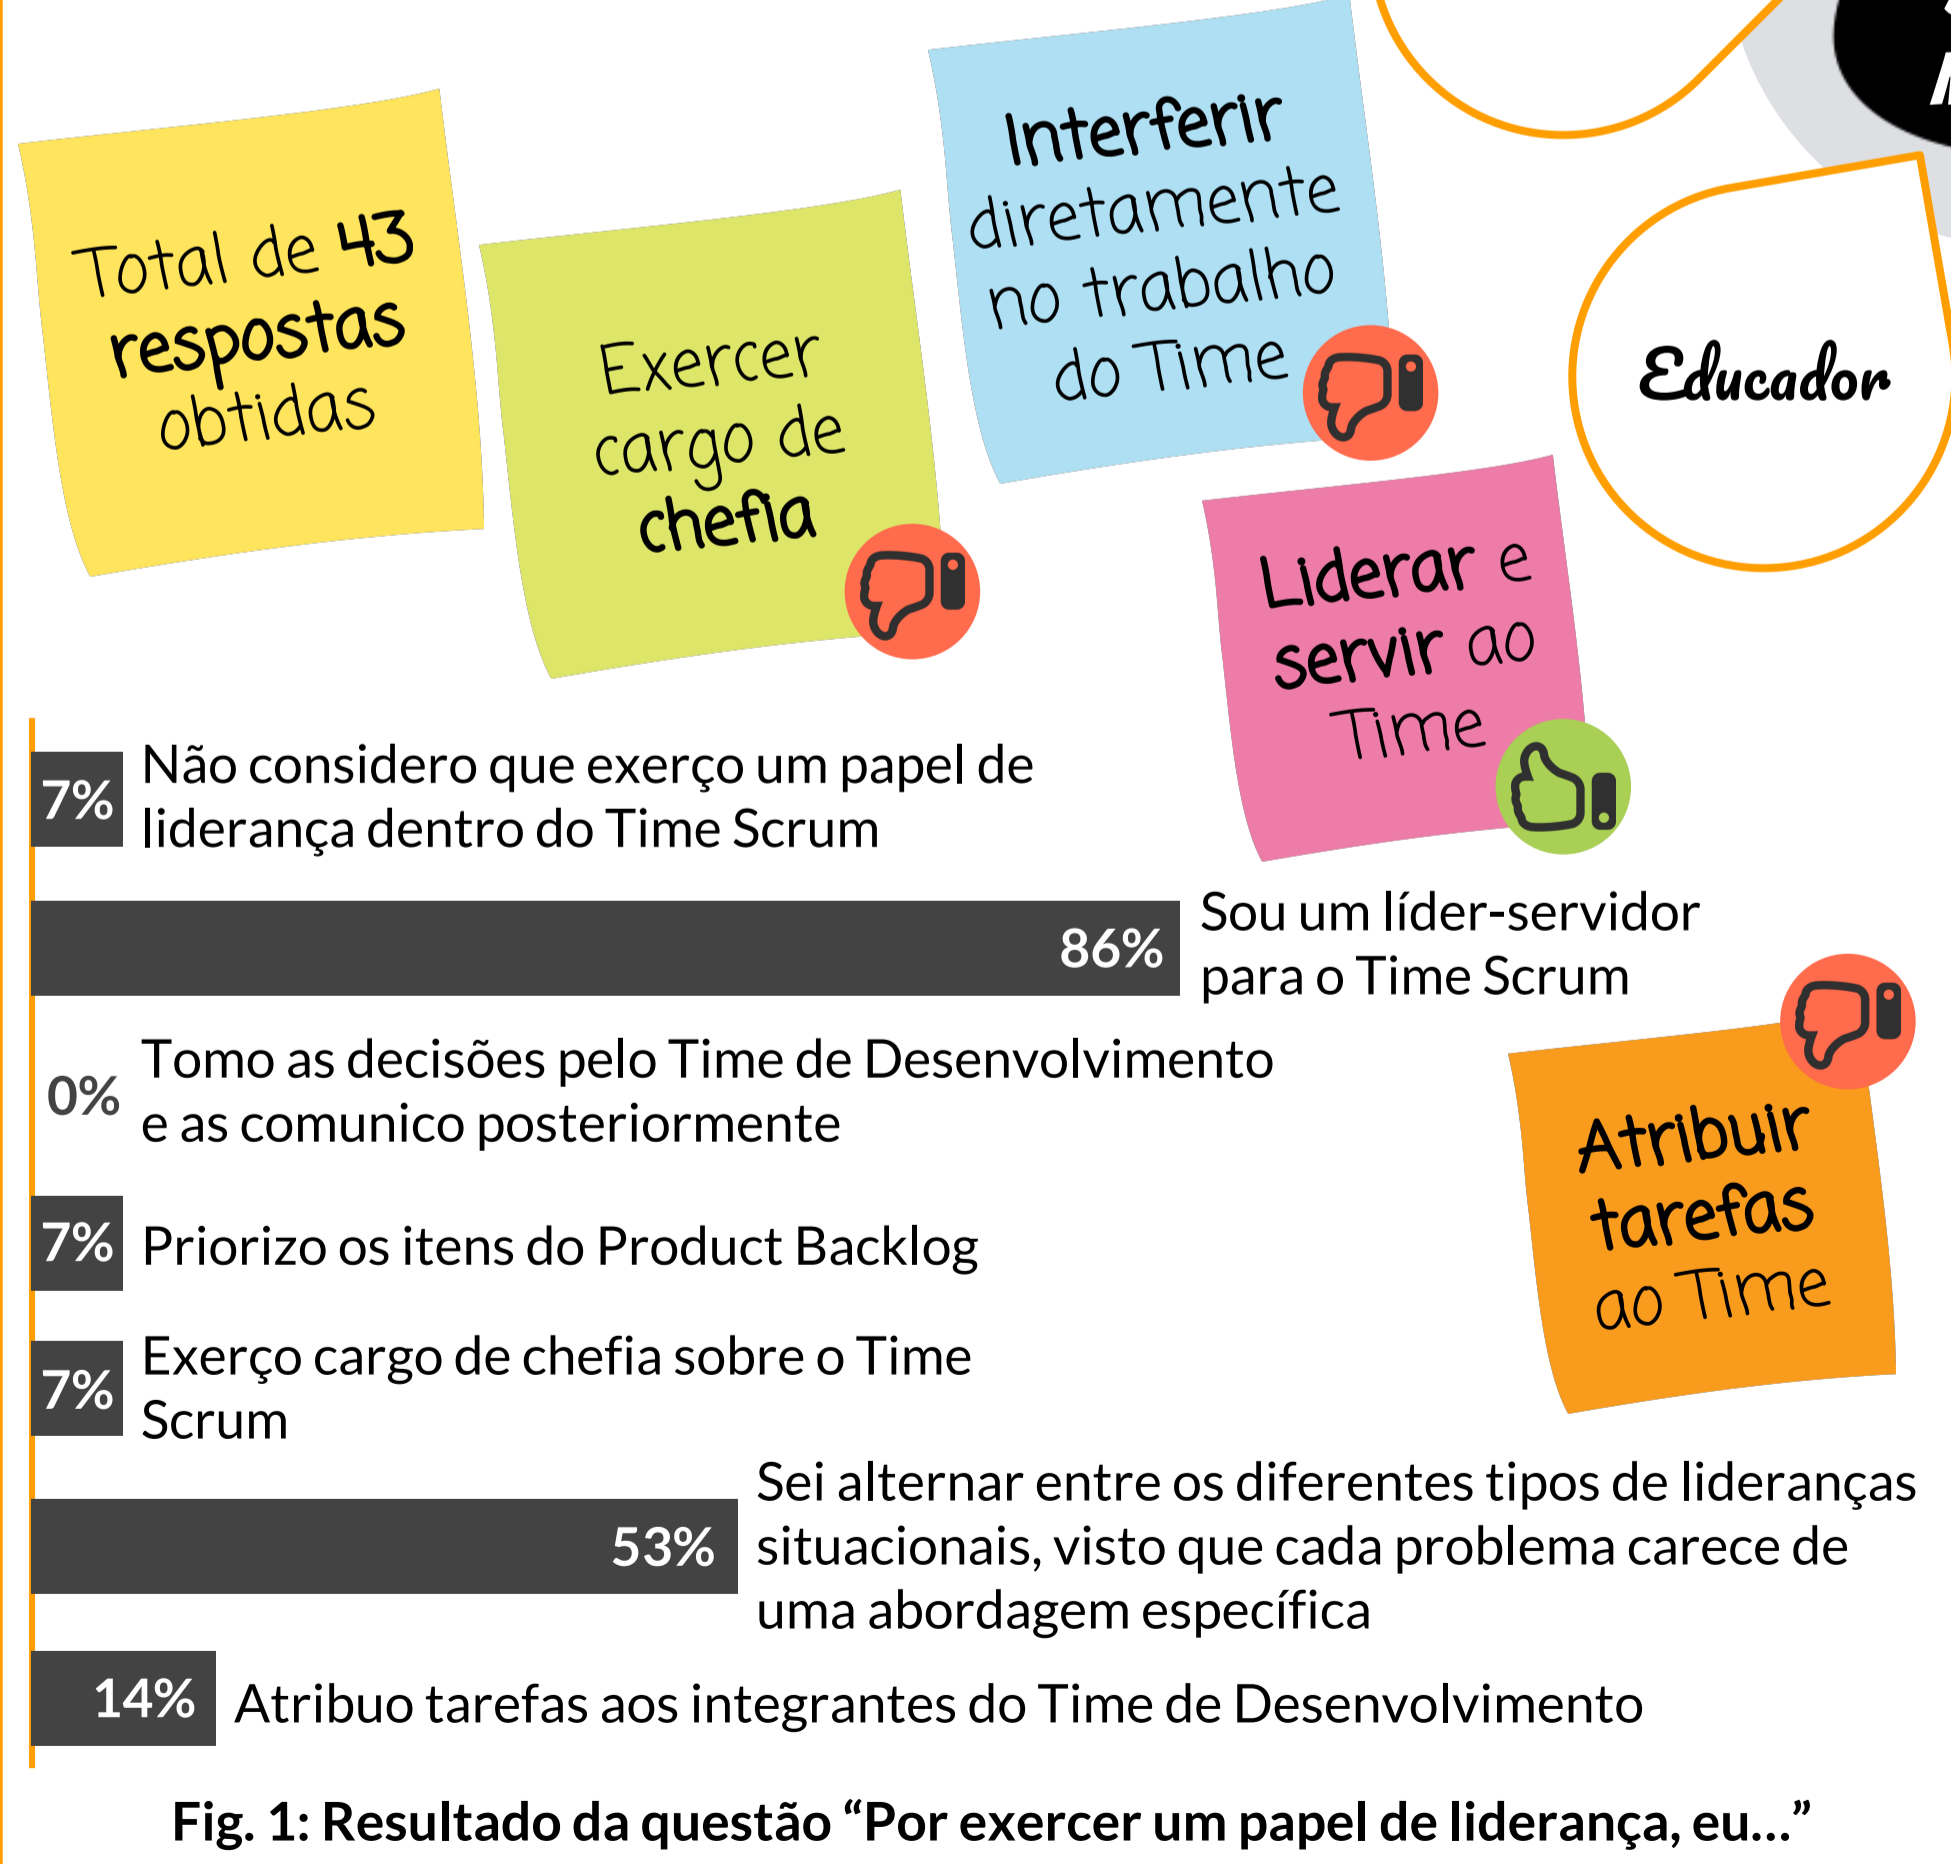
Total de 43 respostas obtidas

Exercer cargo de chefia

Interferir diretamente no trabalho do Time

Educador

Liderar e servir ao Time

7% Não considero que exerço um papel de liderança dentro do Time Scrum

86% Sou um líder-servidor para o Time Scrum

0% Tomo as decisões pelo Time de Desenvolvimento e as comunico posteriormente

Atribuir tarefas ao Time

7% Priorizo os itens do Product Backlog

7% Exerço cargo de chefia sobre o Time Scrum

53% Sei alternar entre os diferentes tipos de lideranças situacionais, visto que cada problema carece de uma abordagem específica

14% Atribuo tarefas aos integrantes do Time de Desenvolvimento

Fig. 1: Resultado da questão “Por exercer um papel de liderança, eu...”